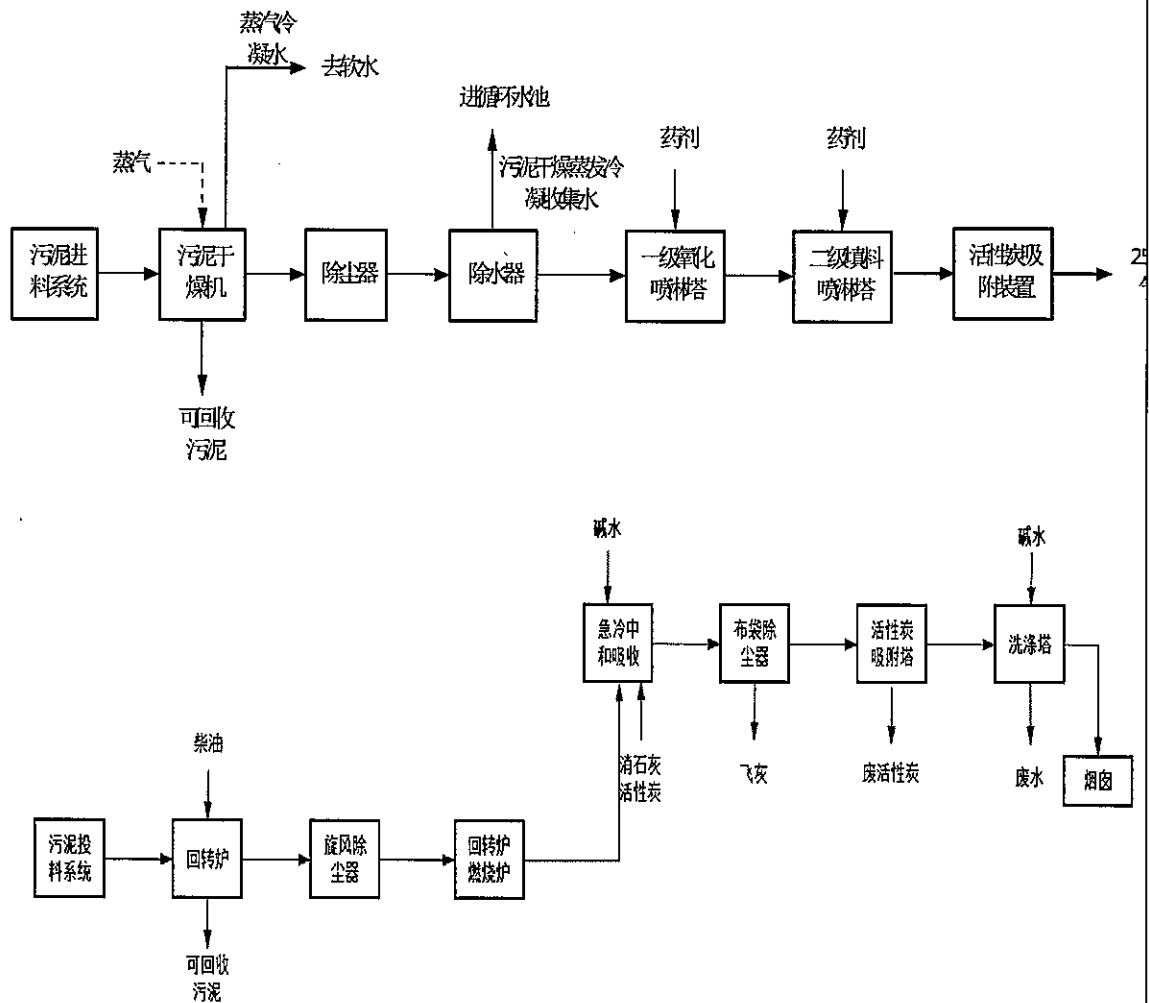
蒸汽冷凝水

去软水

进循环水池

污泥干燥蒸发冷凝收集水

药剂

药剂

蒸气

污泥进料系统

污泥干燥机

除尘器

除水器

一级氧化喷淋塔

二级填料喷淋塔

活性炭吸附装置

25
4

可回收污泥

碱水

碱水

急冷中和吸收

布袋除尘器

活性炭吸附塔

洗涤塔

柴油

消石灰活性炭

飞灰

废活性炭

废水

烟囱

污泥投料系统

回转炉

旋风除尘器

回转炉燃烧炉

可回收污泥